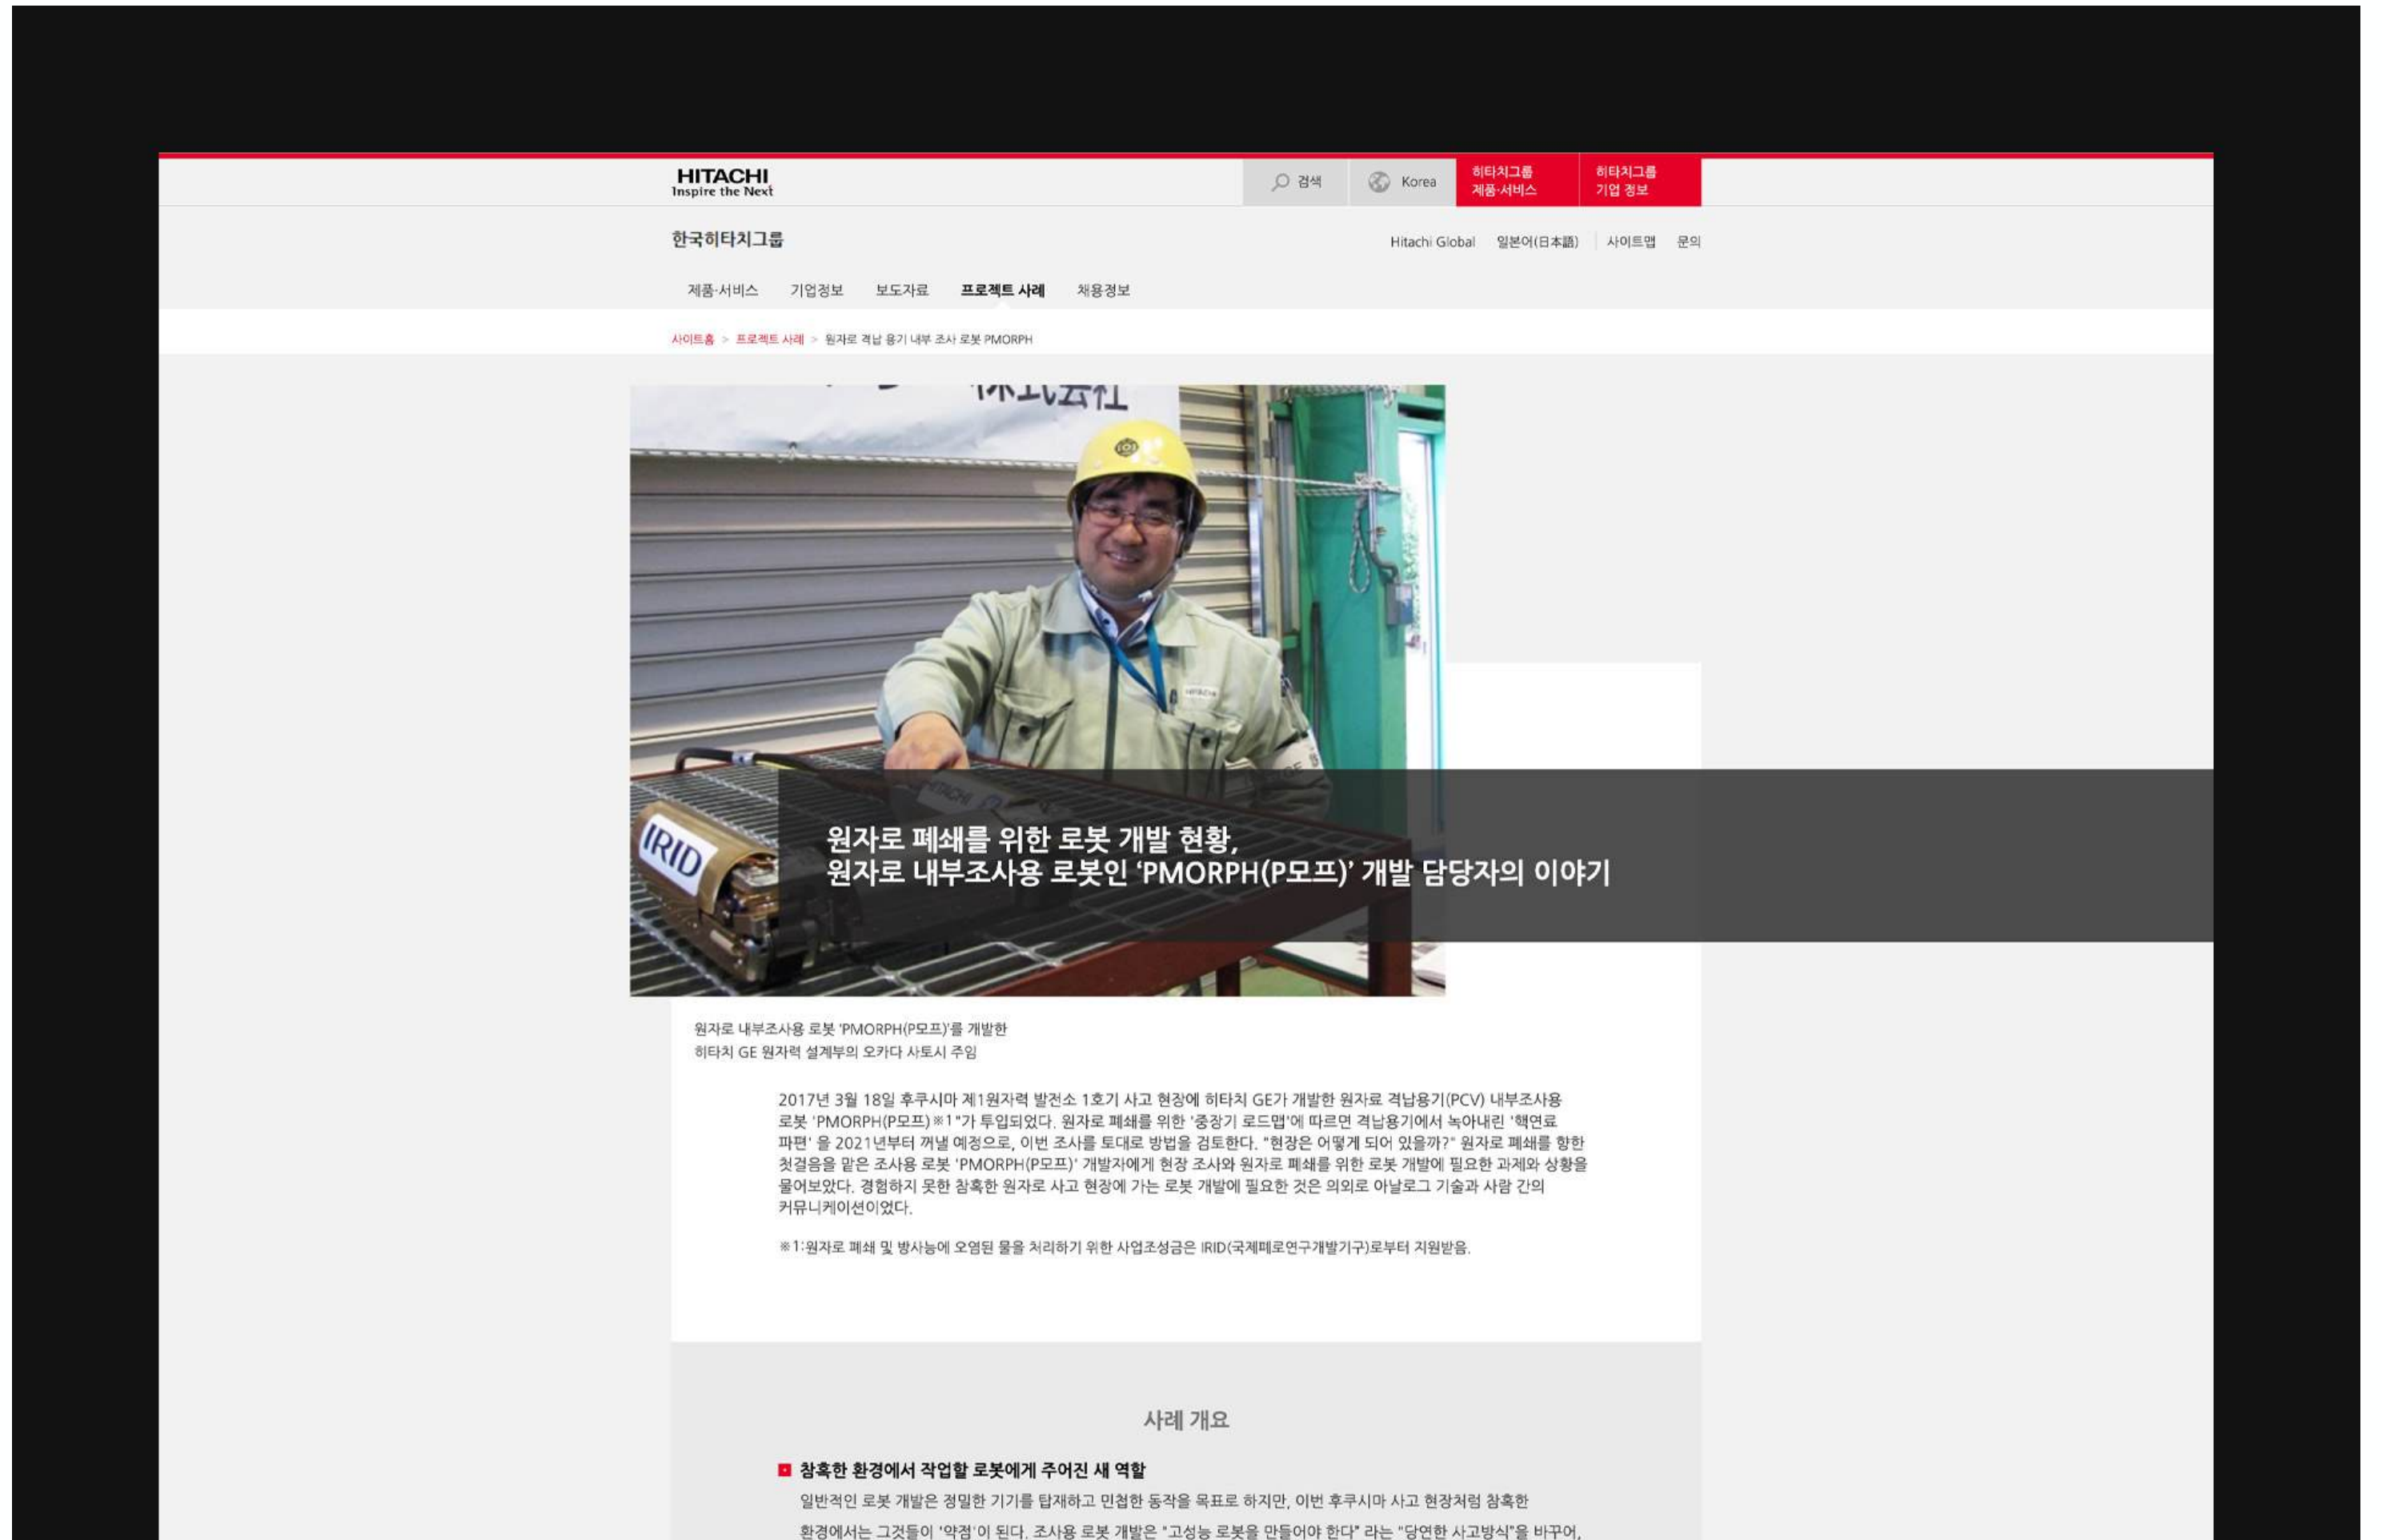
HITACHI
Inspire the Next

검색 Korea 히타치그룹 제품·서비스 히타치그룹 기업 정보

한국히타치그룹

Hitachi Global 일본어(日本語) 사이트맵 문의

제품·서비스 기업정보 보도자료 프로젝트 사례 채용정보

사이트홈 > 프로젝트 사례 > 원자로 격납 용기 내부 조사 로봇 PMORPH

원자로 폐쇄를 위한 로봇 개발 현황,
원자로 내부조사용 로봇인 'PMORPH(P모프)' 개발 담당자의 이야기

원자로 내부조사용 로봇 'PMORPH(P모프)'를 개발한
히타치 GE 원자력 설계부의 오카다 사토시 주임

2017년 3월 18일 후쿠시마 제1원자력 발전소 1호기 사고 현장에 히타치 GE가 개발한 원자로 격납용기(PCV) 내부조사용 로봇 'PMORPH(P모프)※1"가 투입되었다. 원자로 폐쇄를 위한 '중장기 로드맵'에 따르면 격납용기에서 녹아내린 '핵연료 파편' 을 2021년부터 꺼낼 예정으로, 이번 조사를 토대로 방법을 검토한다. "현장은 어떻게 되어 있을까?" 원자로 폐쇄를 향한 첫걸음을 맡은 조사용 로봇 'PMORPH(P모프)' 개발자에게 현장 조사와 원자로 폐쇄를 위한 로봇 개발에 필요한 과제와 상황을 물어보았다. 경험하지 못한 참혹한 원자로 사고 현장에 가는 로봇 개발에 필요한 것은 의외로 아날로그 기술과 사람 간의 커뮤니케이션이었다.

※1:원자로 폐쇄 및 방사능에 오염된 물을 처리하기 위한 사업조성금은 IRID(국제폐로연구개발기구)로부터 지원받음.

사례 개요

참혹한 환경에서 작업할 로봇에게 주어진 새 역할
일반적인 로봇 개발은 정밀한 기기를 탑재하고 민첩한 동작을 목표로 하지만, 이번 후쿠시마 사고 현장처럼 참혹한 환경에서는 그것들이 '약점'이 된다. 조사용 로봇 개발은 "고성능 로봇을 만들어야 한다" 라는 "당연한 사고방식"을 바꾸어,